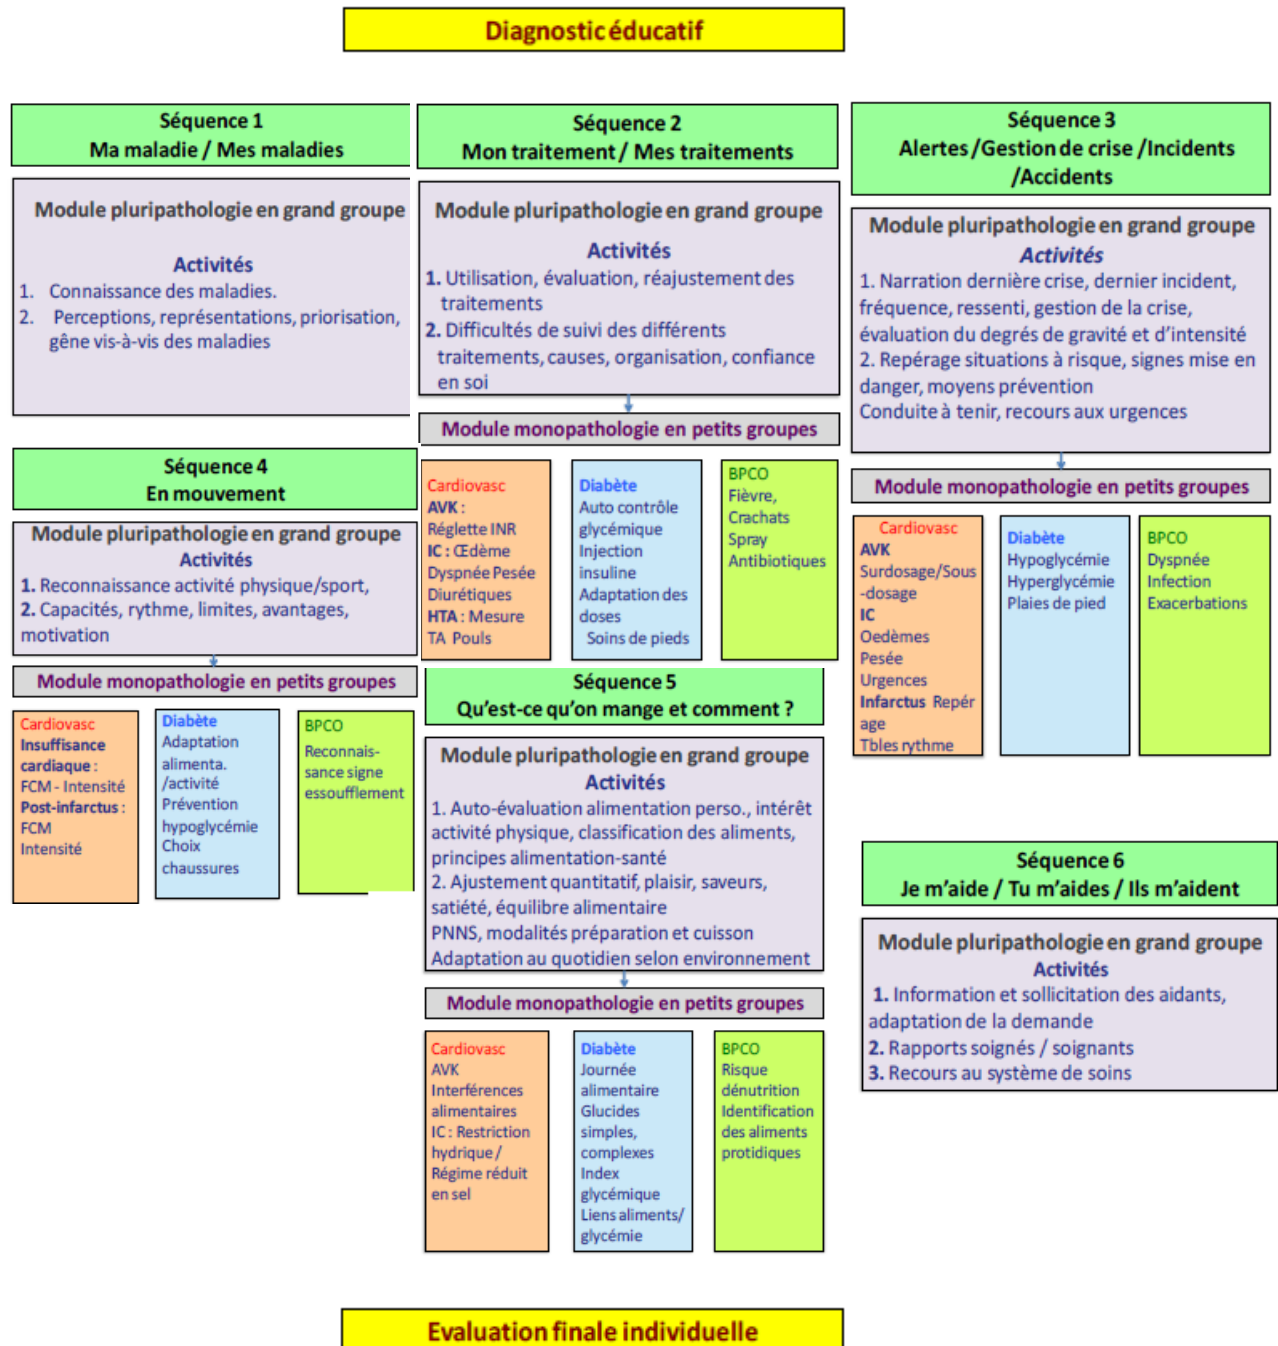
Diagnostic éducatif

Séquence 1
Ma maladie / Mes maladies

Module pluripathologie en grand groupe

Activités
1. Connaissance des maladies.
2. Perceptions, représentations, priorisation, gêne vis-à-vis des maladies

Séquence 2
Mon traitement / Mes traitements

Module pluripathologie en grand groupe

Activités
1. Utilisation, évaluation, réajustement des traitements
2. Difficultés de suivi des différents traitements, causes, organisation, confiance en soi

Module monopathologie en petits groupes

Cardiovasc
AVK :
Réglette INR
IC : Œdème
Dyspnée Pesée
Diurétiques
HTA : Mesure
TA Pouls

Diabète
Auto contrôle glycémique
Injection insuline
Adaptation des doses
Soins de pieds

BPCO
Fièvre,
Crachats
Spray
Antibiotiques

Séquence 3
Alertes /Gestion de crise /Incidents /Accidents

Module pluripathologie en grand groupe
Activités
1. Narration dernière crise, dernier incident, fréquence, ressenti, gestion de la crise, évaluation du degrés de gravité et d'intensité
2. Repérage situations à risque, signes mise en danger, moyens prévention
Conduite à tenir, recours aux urgences

Module monopathologie en petits groupes

Cardiovasc
AVK
Surdosage/Sous-dosage
IC
Oedèmes
Pesée
Urgences
Infarctus Repérage
Tbles rythme

Diabète
Hypoglycémie
Hyperglycémie
Plaies de pied

BPCO
Dyspnée
Infection
Exacerbations

Séquence 4
En mouvement

Module pluripathologie en grand groupe
Activités
1. Reconnaissance activité physique/sport,
2. Capacités, rythme, limites, avantages, motivation

Module monopathologie en petits groupes

Cardiovasc
Insuffisance cardiaque :
FCM - Intensité
Post-infarctus :
FCM
Intensité

Diabète
Adaptation alimenta. /activité
Prévention hypoglycémie
Choix chaussures

BPCO
Reconnais-sance signe essoufflement

Séquence 5
Qu'est-ce qu'on mange et comment ?

Module pluripathologie en grand groupe
Activités
1. Auto-évaluation alimentation perso., intérêt activité physique, classification des aliments, principes alimentation-santé
2. Ajustement quantitatif, plaisir, saveurs, satiété, équilibre alimentaire
PNNS, modalités préparation et cuisson
Adaptation au quotidien selon environnement

Module monopathologie en petits groupes

Cardiovasc
AVK
Interférences alimentaires
IC : Restriction hydrique / Régime réduit en sel

Diabète
Journée alimentaire
Glucides simples, complexes
Index glycémique
Liens aliments/ glycémie

BPCO
Risque dénutrition
Identification des aliments protidiques

Séquence 6
Je m'aide / Tu m'aides / Ils m'aident

Module pluripathologie en grand groupe
Activités
1. Information et sollicitation des aidants, adaptation de la demande
2. Rapports soignés / soignants
3. Recours au système de soins

Evaluation finale individuelle